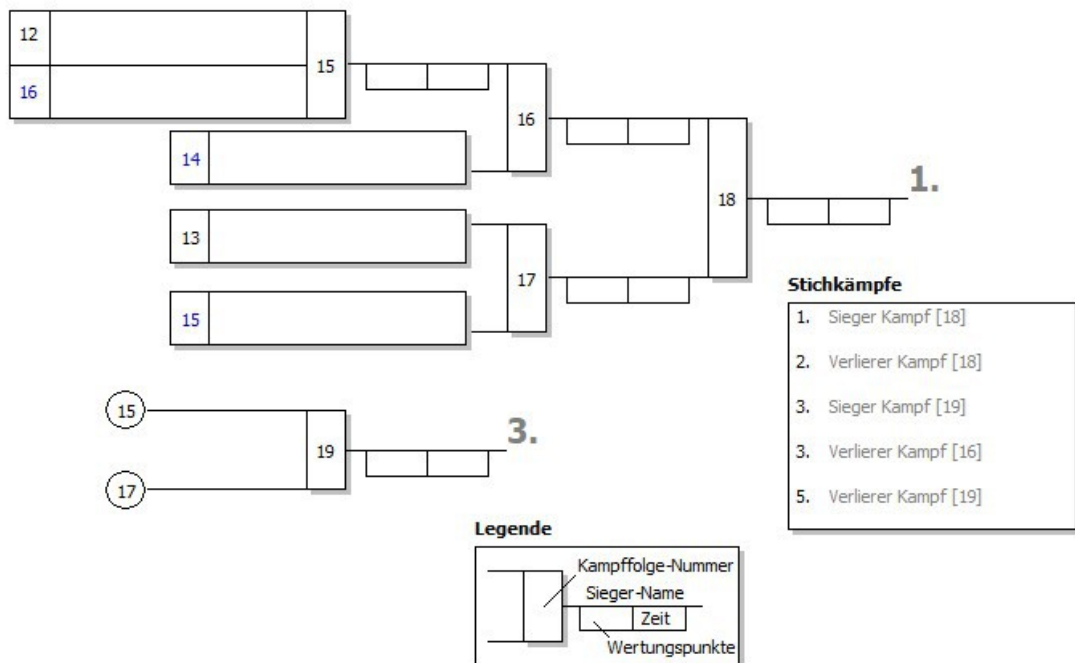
12
16
15
16
14
18
1.
13
17
15
Stichkämpfe
1. Sieger Kampf [18]
2. Verlierer Kampf [18]
3. Sieger Kampf [19]
3. Verlierer Kampf [16]
5. Verlierer Kampf [19]
15
19
3.
17
Legende
Kampffolge-Nummer
Sieger-Name
Zeit
Wertungspunkte